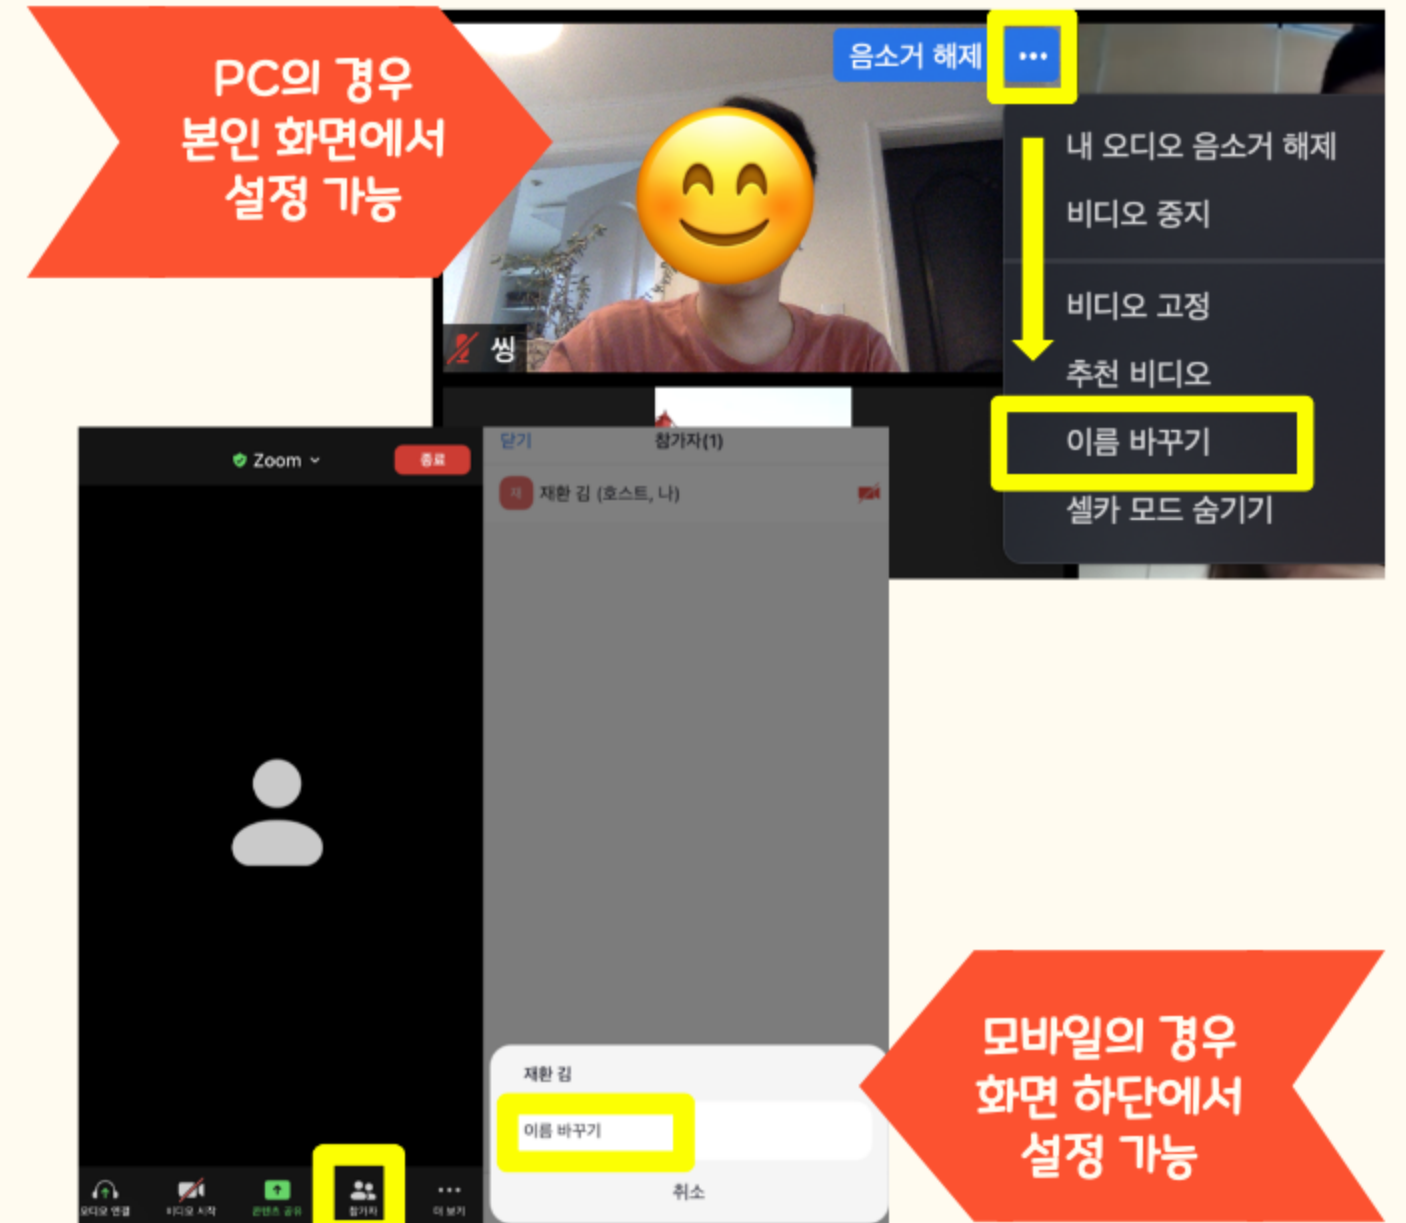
PC의 경우
본인 화면에서
설정 가능

음소거 해제
•••

내 오디오 음소거 해제
비디오 중지
비디오 고정
추천 비디오
이름 바꾸기
셀카 모드 숨기기

씽

Zoom
종료

닫기
참가자(1)
재
재한 김 (호스트, 나)

재한 김
이름 바꾸기
취소

오디오 연결
비디오 시작
콘텐츠 공유
참가자
더 보기

모바일의 경우
화면 하단에서
설정 가능